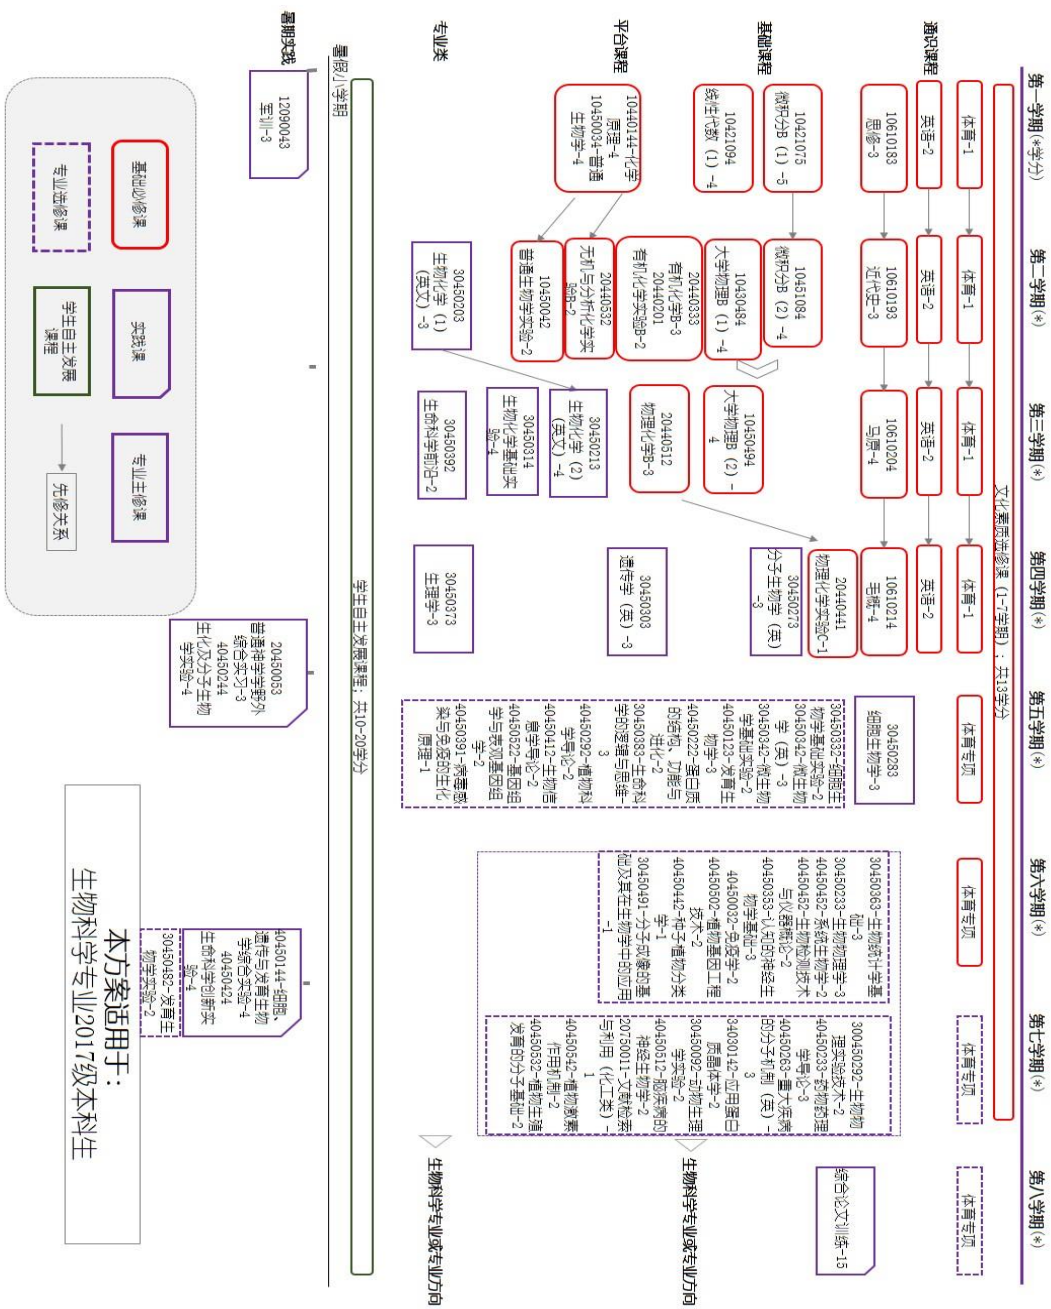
第一学期(*学分)
第二学期(*)
第三学期(*)
第四学期(*)
第五学期(*)
第六学期(*)
第七学期(*)
第八学期(*)

文化素质选修课(1-7学期):共13学分

通识课程

体育-1
体育-1
体育-1
体育-1
体育专项
体育专项
体育专项
体育专项

英语-2
英语-2
英语-2
英语-2

10610183 思修-3
10610193 近代史-3
10610204 马原-4
10610214 毛概-4

基础课程

10421075 微积分B(1)-5
10421084 微积分B(2)-4
10421094 线性代数(1)-4
10430484 大学物理B(1)-4
10450494 大学物理B(2)-4
20440333 有机化学B-3
20440201 有机化学实验B-2
20440512 物理化学B-3
20440441 物理化学实验C-1

平台课程

10440144-化学原理-4
10450034-普通生物学-4
20440532 无机与分析化学实验B-2
10450042 普通生物学实验-2
30450203 生物化学(1)(英文)-3
30450213 生物化学(2)(英文)-4
30450314 生物化学基础实验-4
30450273 分子生物学(英)-3
30450303 遗传学(英)-3

专业类

30450392 生命科学前沿-2
30450373 生理学-3
30450283 细胞生物学-3

30450332-细胞生物学基础实验-2
30450342-微生物学(英)-3
40450123-发育生物学-3
40450352-微生物学基础实验-2
40450222-蛋白质的结构、功能与进化-2
40450383-生命科学的逻辑与思维-3
40450292-植物科学导论-2
40450412-生物信息学导论-2
40450522-基因组学与表观基因组学-2
40450391-病毒感染与免疫的生化原理-1

30450363-生物统计学基础-3
30450233-生物物理学-3
40450452-系统生物学-2
40450462-生物检测技术与仪器概论-2
40450353-认知的神经生物学基础-3
40450032-免疫学-2
40450502-植物基因工程技术-2
40450442-神经生物学-1
40450491-分子生物学实验技术在生物学中的应用-1

30450292-生物物理实验技术-2
40450233-药物药理学导论-3
40450263-量子化学的分子机制(英)-3
34030142-应用蛋白质晶体学-2
30450092-动物生理学实验-2
40450512-脑疾病的神经生物学-2
20750011-文献检索与利用(化工类)-1
40450542-植物激素作用机制-2
40450532-植物生理发育的分子基础-2

综合论文训练-15

生物科学专业或专业方向
生物科学专业或专业方向

暑期小学期
学生自主发展课程:共10-20学分

暑期实践
12090043 军训-3
20450053 普通生物学野外综合实习-3
40450244 生化及分子生物学实验-4
40450144-细胞、遗传与发育生物学综合实验-4
40450424 生命科学创新实验-4
30450482-发育生物学实验-2

基础必修课
实践课
专业主修课
专业选修课
学生自主发展课程
先修关系

本方案适用于:
生物科学专业2017级本科生